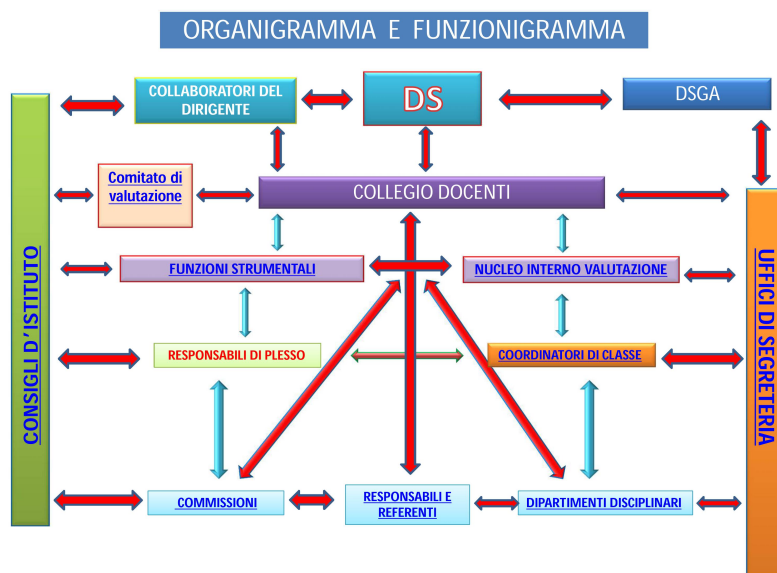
ORGANIGRAMMA E FUNZIONIGRAMMA

COLLABORATORI DEL DIRIGENTE

DS

DSGA

Comitato di valutazione

COLLEGIO DOCENTI

CONSIGLI D'ISTITUTO

FUNZIONI STRUMENTALI

NUCLEO INTERNO VALUTAZIONE

UFFICI DI SEGRETERIA

RESPONSABILI DI PLESSO

COORDINATORI DI CLASSE

COMMISSIONI

RESPONSABILI E REFERENTI

DIPARTIMENTI DISCIPLINARI